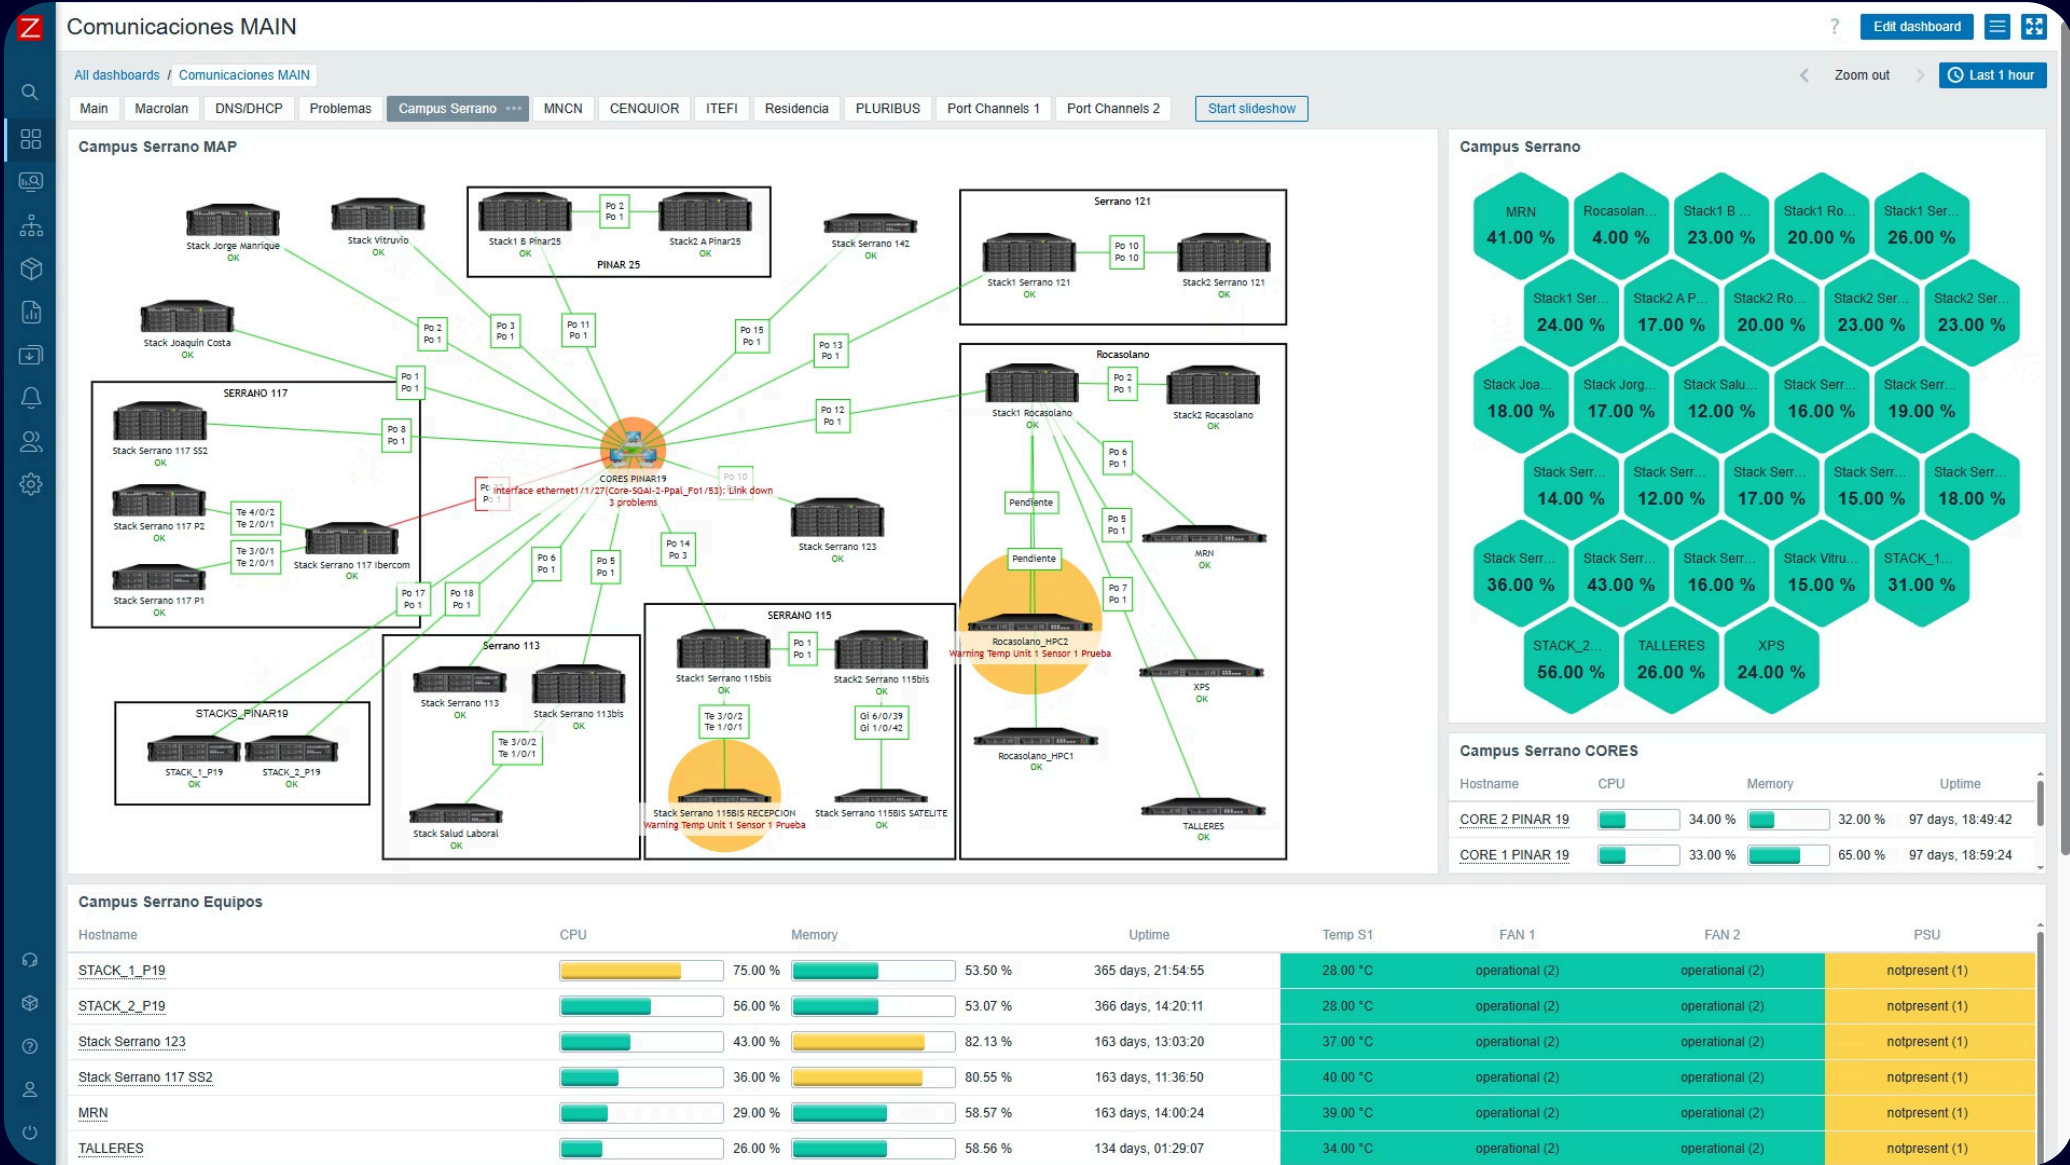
Comunicaciones MAIN

? Edit dashboard

All dashboards / Comunicaciones MAIN

Zoom out Last 1 hour

Main | Macrolan | DNS/DHCP | Problemas | Campus Serrano | MNCN | CENQUIOR | ITEFI | Residencia | PLURIBUS | Port Channels 1 | Port Channels 2 | Start slideshow

Campus Serrano MAP

Stack Jorge Manrique OK
Stack Vitruvio OK
Stack1 B Pinar25 OK
Po 2 Po 1
Stack2 A Pinar25 OK
PINAR 25
Stack Serrano 142 OK
Serrano 121
Stack1 Serrano 121 OK
Po 10 Po 10
Stack2 Serrano 121 OK
Stack Joaquin Costa OK
Po 2 Po 1
Po 3 Po 1
Po 11 Po 1
Po 15 Po 1
Po 13 Po 1
Po 1 Po 1
SERRANO 117
Stack Serrano 117 SS2 OK
Po 8 Po 1
Po 12 Po 1
Rocasolano
Stack1 Rocasolano OK
Po 2 Po 1
Stack2 Rocasolano OK
Po 6 Po 1
CORES PINAR19
Interface ethernet1/1/27(Core-SGAI-2-Ppal_Fo1/53): Link down
3 problems
Po 10
Stack Serrano 117 P2 OK
Te 4/0/2 Te 2/0/1
Te 3/0/1 Te 2/0/1
Stack Serrano 117 Ibercom OK
Stack Serrano 117 P1 OK
Po 17 Po 1
Po 18 Po 1
Po 6 Po 1
Po 5 Po 1
Po 14 Po 3
Stack Serrano 123 OK
Pendiente
Po 5 Po 1
MRN OK
Pendiente
Po 7 Po 1
Rocasolano_HPC2
Warning Temp Unit 1 Sensor 1 Prueba
XPS OK
STACKS_PINAR19
STACK_1_P19 OK
STACK_2_P19 OK
Serrano 113
Stack Serrano 113 OK
Stack Serrano 113bis OK
Te 3/0/2 Te 1/0/1
Stack Salud Laboral OK
SERRANO 115
Stack1 Serrano 115bis OK
Po 1 Po 1
Stack2 Serrano 115bis OK
Te 3/0/2 Te 1/0/1
Gi 6/0/39 Gi 1/0/42
Stack Serrano 115BIS RECEPCION
Warning Temp Unit 1 Sensor 1 Prueba
Stack Serrano 115BIS SATELITE OK
Rocasolano_HPC1 OK
TALLERES OK

Campus Serrano

MRN 41.00 %
Rocasolan... 4.00 %
Stack1 B ... 23.00 %
Stack1 Ro... 20.00 %
Stack1 Ser... 26.00 %
Stack1 Ser... 24.00 %
Stack2 A P... 17.00 %
Stack2 Ro... 20.00 %
Stack2 Ser... 23.00 %
Stack2 Ser... 23.00 %
Stack Joa... 18.00 %
Stack Jorg... 17.00 %
Stack Salu... 12.00 %
Stack Serr... 16.00 %
Stack Serr... 19.00 %
Stack Serr... 14.00 %
Stack Serr... 12.00 %
Stack Serr... 17.00 %
Stack Serr... 15.00 %
Stack Serr... 18.00 %
Stack Serr... 36.00 %
Stack Serr... 43.00 %
Stack Serr... 16.00 %
Stack Vitru... 15.00 %
STACK_1... 31.00 %
STACK_2... 56.00 %
TALLERES 26.00 %
XPS 24.00 %

Campus Serrano CORES

| Hostname | CPU | Memory | Uptime |
|---|---|---|---|
| CORE 2 PINAR 19 | 34.00 % | 32.00 % | 97 days, 18:49:42 |
| CORE 1 PINAR 19 | 33.00 % | 65.00 % | 97 days, 18:59:24 |

Campus Serrano Equipos

| Hostname | CPU | Memory | Uptime | Temp S1 | FAN 1 | FAN 2 | PSU |
|---|---|---|---|---|---|---|---|
| STACK_1_P19 | 75.00 % | 53.50 % | 365 days, 21:54:55 | 28.00 °C | operational (2) | operational (2) | notpresent (1) |
| STACK_2_P19 | 56.00 % | 53.07 % | 366 days, 14:20:11 | 28.00 °C | operational (2) | operational (2) | notpresent (1) |
| Stack Serrano 123 | 43.00 % | 82.13 % | 163 days, 13:03:20 | 37.00 °C | operational (2) | operational (2) | notpresent (1) |
| Stack Serrano 117 SS2 | 36.00 % | 80.55 % | 163 days, 11:36:50 | 40.00 °C | operational (2) | operational (2) | notpresent (1) |
| MRN | 29.00 % | 58.57 % | 163 days, 14:00:24 | 39.00 °C | operational (2) | operational (2) | notpresent (1) |
| TALLERES | 26.00 % | 58.56 % | 134 days, 01:29:07 | 34.00 °C | operational (2) | operational (2) | notpresent (1) |